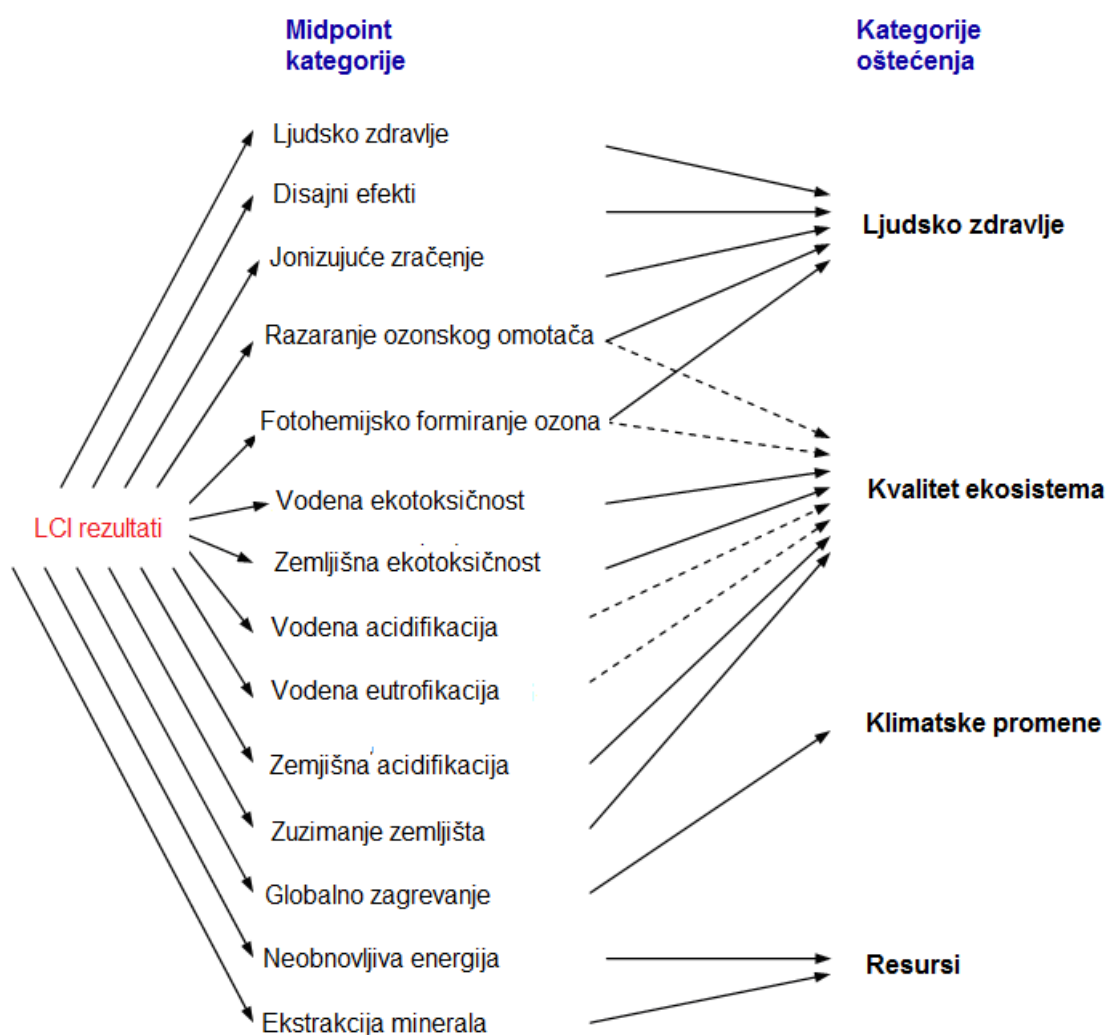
Midpoint kategorije

Kategorije oštećenja

LCI rezultati

Ljudsko zdravlje

Disajni efekti

Jonizujuće zračenje

Razaranje ozonskog omotača

Fotohemijsko formiranje ozona

Vodena ekotoksičnost

Zemljišna ekotoksičnost

Vodena acidifikacija

Vodena eutrofikacija

Zemjišna acidifikacija

Zuzimanje zemljišta

Globalno zagrevanje

Neobnovljiva energija

Ekstrakcija minerala

Ljudsko zdravlje

Kvalitet ekosistema

Klimatske promene

Resursi